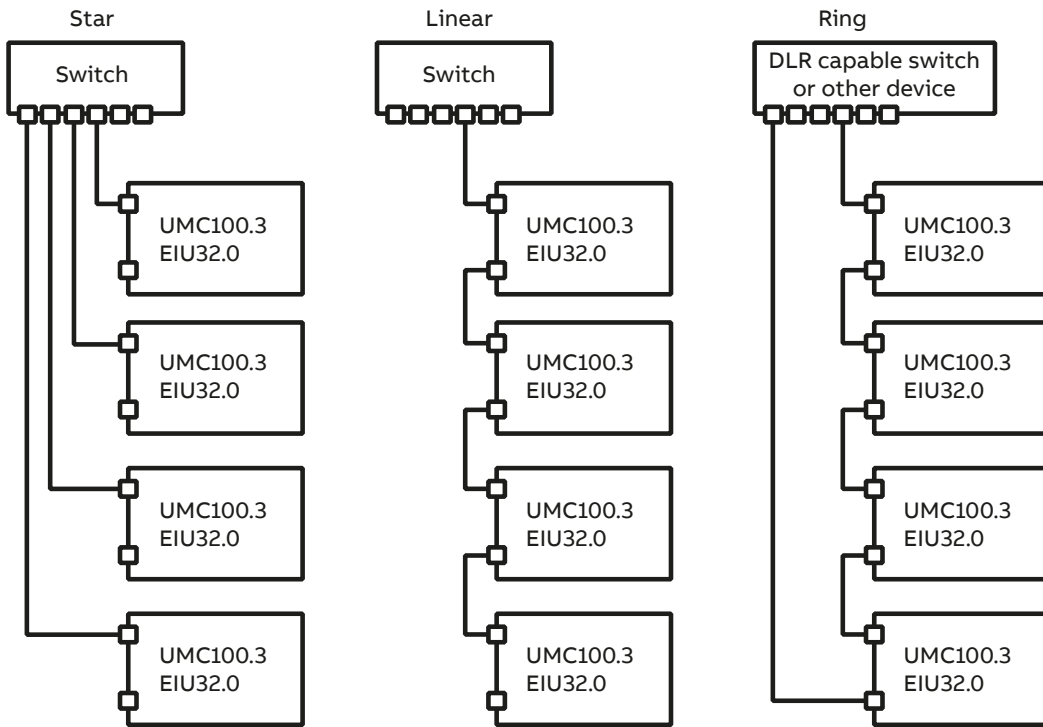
Star

Switch

UMC100.3
EIU32.0

UMC100.3
EIU32.0

UMC100.3
EIU32.0

UMC100.3
EIU32.0

Linear

Switch

UMC100.3
EIU32.0

UMC100.3
EIU32.0

UMC100.3
EIU32.0

UMC100.3
EIU32.0

Ring

DLR capable switch
or other device

UMC100.3
EIU32.0

UMC100.3
EIU32.0

UMC100.3
EIU32.0

UMC100.3
EIU32.0